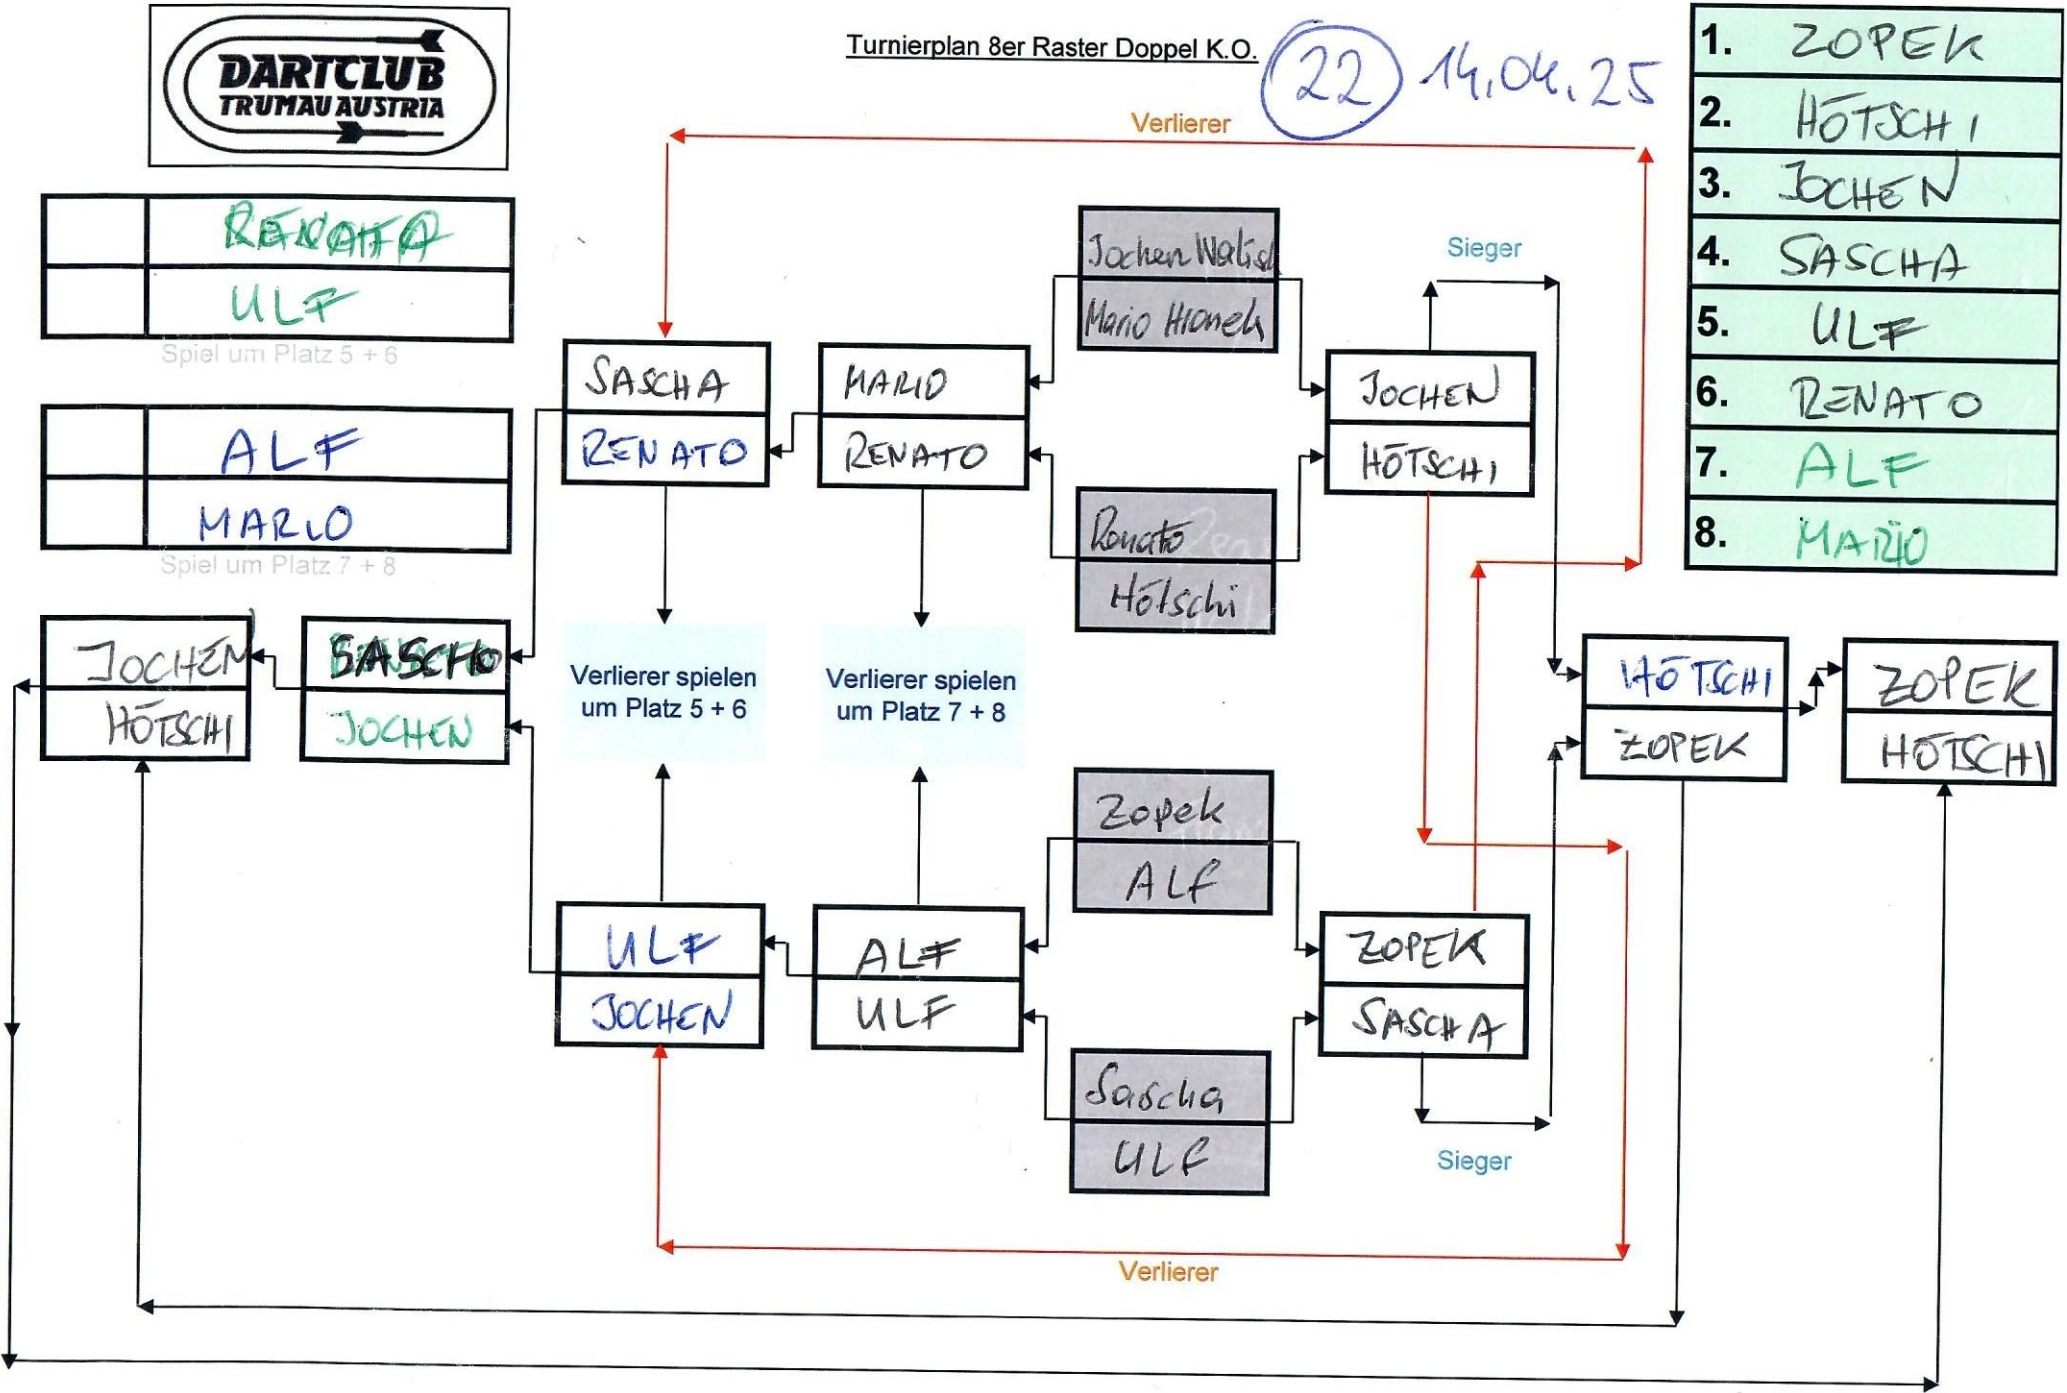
DARTCLUB
TRUMAU AUSTRIA

Turnierplan 8er Raster Doppel K.O.

22 14.04.25

| | |
|---|---|
| 1. | ZOPEK |
| 2. | HÖTSCHI |
| 3. | JOCHEN |
| 4. | SASCHA |
| 5. | ULF |
| 6. | RENATO |
| 7. | ALF |
| 8. | MARIO |

Verlierer

| | |
|---|---|
| | RENATO |
| | ULF |

Spiel um Platz 5 + 6

| | |
|---|---|
| | ALF |
| | MARIO |

Spiel um Platz 7 + 8

Jochen Walisch
Mario Hionek

Renato
Hötschi

Sieger

SASCHA
RENATO

MARIO
RENATO

JOCHEN
HÖTSCHI

JOCHEN
HÖTSCHI

SASCHA
JOCHEN

Verlierer spielen um Platz 5 + 6

Verlierer spielen um Platz 7 + 8

HÖTSCHI
ZOPEK

ZOPEK
HÖTSCHI

Zopek
ALF

ULF
JOCHEN

ALF
ULF

ZOPEK
SASCHA

Sascha
ULF

Sieger

Verlierer